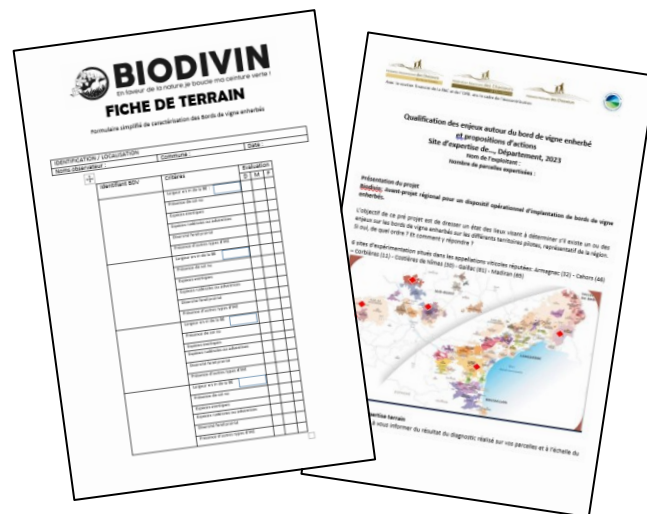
BIODIVIN
En faveur de la nature je boucle ma ceinture verte !
FICHE DE TERRAIN
Formulaire simplifié de caractérisation des Bords de vigne enherbés

IDENTIFICATION / LOCALISATION
Nom(s) observateur
Commune
Date

Identifiant BDV
Critères
Evaluation
S M F

Qualification des enjeux autour du bord de vigne enherbé et propositions d'actions
Site d'expertise de..., Département, 2023
Nom de l'exploitant :
Nombre de parcelles expertisées :

Présentation du projet
Biodivin, avant-projet régional pour un dispositif opérationnel d'implantation de bords de vigne enherbés.

L'objectif de ce pré projet est de dresser un état des lieux visant à déterminer s'il existe un ou des enjeux sur les bords de vigne enherbés sur les différents territoires pilotes, représentatif de la région. Si oui, de quel ordre ? Et comment y répondre ?

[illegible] sites d'expérimentation situés dans les appellations viticoles réputées: Armagnac (32) – Cahors (46) – Corbières (11) – Costières de Nîmes (30) – Gaillac (81) – Madiran (65)

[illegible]ertise terrain
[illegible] vous informer du résultat du diagnostic réalisé sur vos parcelles et à l'échelle du